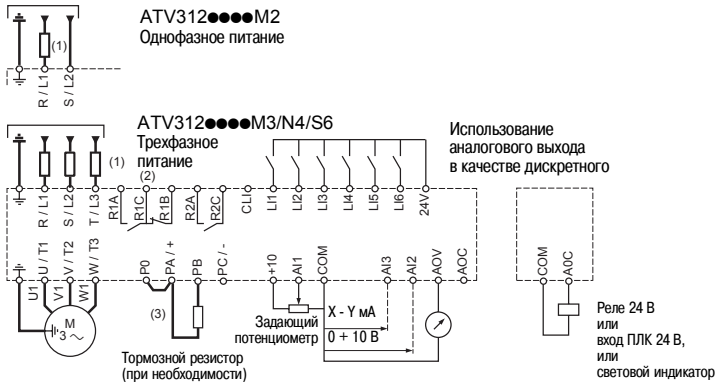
ATV312●●●●M2
Однофазное питание

(1)

R / L1
S / L2

ATV312●●●●M3/N4/S6
Трехфазное питание

(1)
(2)

Использование аналогового выхода в качестве дискретного

R / L1
S / L2
T / L3
R1A
R1C
R1B
R2A
R2C
CLI
LI1
LI2
LI3
LI4
LI5
LI6
24V

U / T1
V / T2
W / T3
P0
PA / +
PB
PC / -
+10
AI1
COM
AI3
AI2
AOV
AOC

COM
AOC

U1
V1
W1
M
3 ~

(3)

X - Y мА
Задающий потенциометр
0 + 10 В

Тормозной резистор (при необходимости)

Реле 24 В
или
вход ПЛК 24 В,
или
световой индикатор